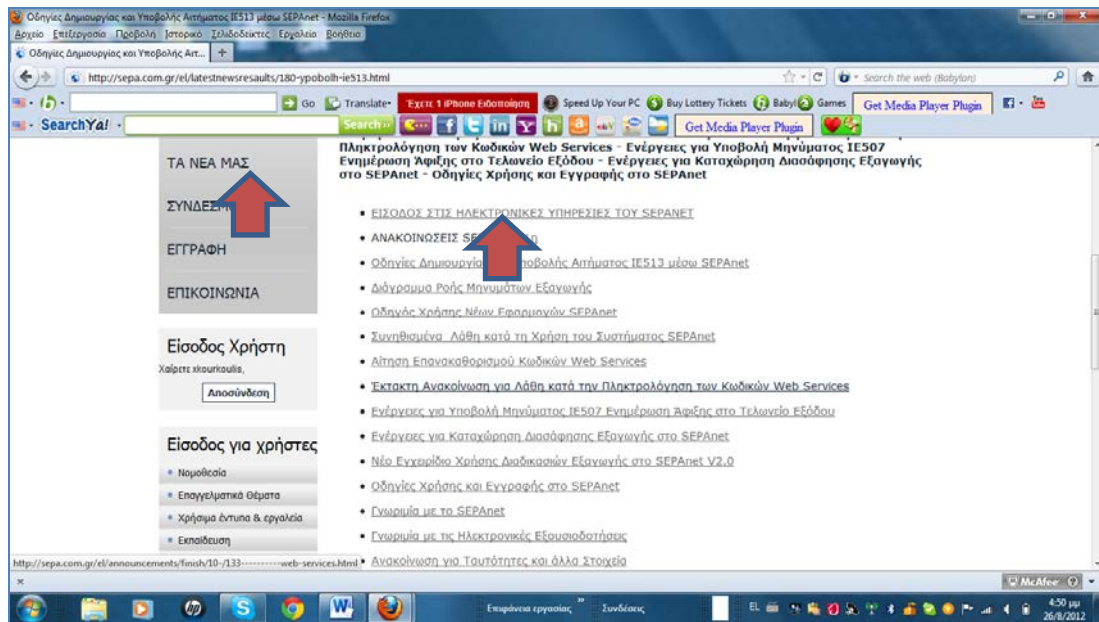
Οδηγίες Δημιουργίας και Υποβολής Αιτήματος ΙΕ513 μέσω SEPAnet - Mozilla Firefox

Αρχείο Επεξεργασία Προβολή Ιστορικό Σελιδοδείκτες Εργαλεία Βοήθεια

Οδηγίες Δημιουργίας και Υποβολής Αιτ... +

http://sepa.com.gr/el/latestnewsresaults/180-ypobolh-ie513.html

Search the web (Babylon)

Go Translate Έχετε 1 iPhone Ειδοποίηση Speed Up Your PC Buy Lottery Tickets Babylon Games Get Media Player Plugin

SearchYa! Search Get Media Player Plugin

Πληκτρολόγηση των Κωδικών Web Services - Ενέργειες για Υποβολή Μηνύματος ΙΕ507 Ενημέρωση Άφιξης στο Τελωνείο Εξόδου - Ενέργειες για Καταχώρηση Διασάφησης Εξαγωγής στο SEPAnet - Οδηγίες Χρήσης και Εγγραφής στο SEPAnet

ΤΑ ΝΕΑ ΜΑΣ

ΣΥΝΔΕΣ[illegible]

ΕΓΓΡΑΦΗ

ΕΠΙΚΟΙΝΩΝΙΑ

Είσοδος Χρήστη

Χαίρετε xkourkoulis,

Αποσύνδεση

Είσοδος για χρήστες

• Νομοθεσία
• Επαγγελματικά Θέματα
• Χρήσιμα έντυπα & εργαλεία
• Εκπαίδευση

• ΕΙΣΟΔΟΣ ΣΤΙΣ ΗΛΕΚΤΡΟΝΙΚΕΣ ΥΠΗΡΕΣΙΕΣ ΤΟΥ SEPANET
• ΑΝΑΚΟΙΝΩΣΕΙΣ SE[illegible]
• Οδηγίες Δημιουργία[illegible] Υποβολής Αιτήματος ΙΕ513 μέσω SEPAnet
• Διάγραμμα Ροής Μηνυμάτων Εξαγωγής
• Οδηγός Χρήσης Νέων Εφαρμογών SEPAnet
• Συνηθισμένα Λάθη κατά τη Χρήση του Συστήματος SEPAnet
• Αίτηση Επανακαθορισμού Κωδικών Web Services
• Έκτακτη Ανακοίνωση για Λάθη κατά την Πληκτρολόγηση των Κωδικών Web Services
• Ενέργειες για Υποβολή Μηνύματος ΙΕ507 Ενημέρωση Άφιξης στο Τελωνείο Εξόδου
• Ενέργειες για Καταχώρηση Διασάφησης Εξαγωγής στο SEPAnet
• Νέο Εγχειρίδιο Χρήσης Διαδικασιών Εξαγωγής στο SEPAnet V2.0
• Οδηγίες Χρήσης και Εγγραφής στο SEPAnet
• Γνωριμία με το SEPAnet
• Γνωριμία με τις Ηλεκτρονικές Εξουσιοδοτήσεις
• Ανακοίνωση για Ταυτότητες και άλλα Στοιχεία

http://sepa.com.gr/el/announcements/finish/10-/133----------web-services.html

McAfee

Επιφάνεια εργασίας Συνδέσεις EL 4:50 μμ 26/8/2012